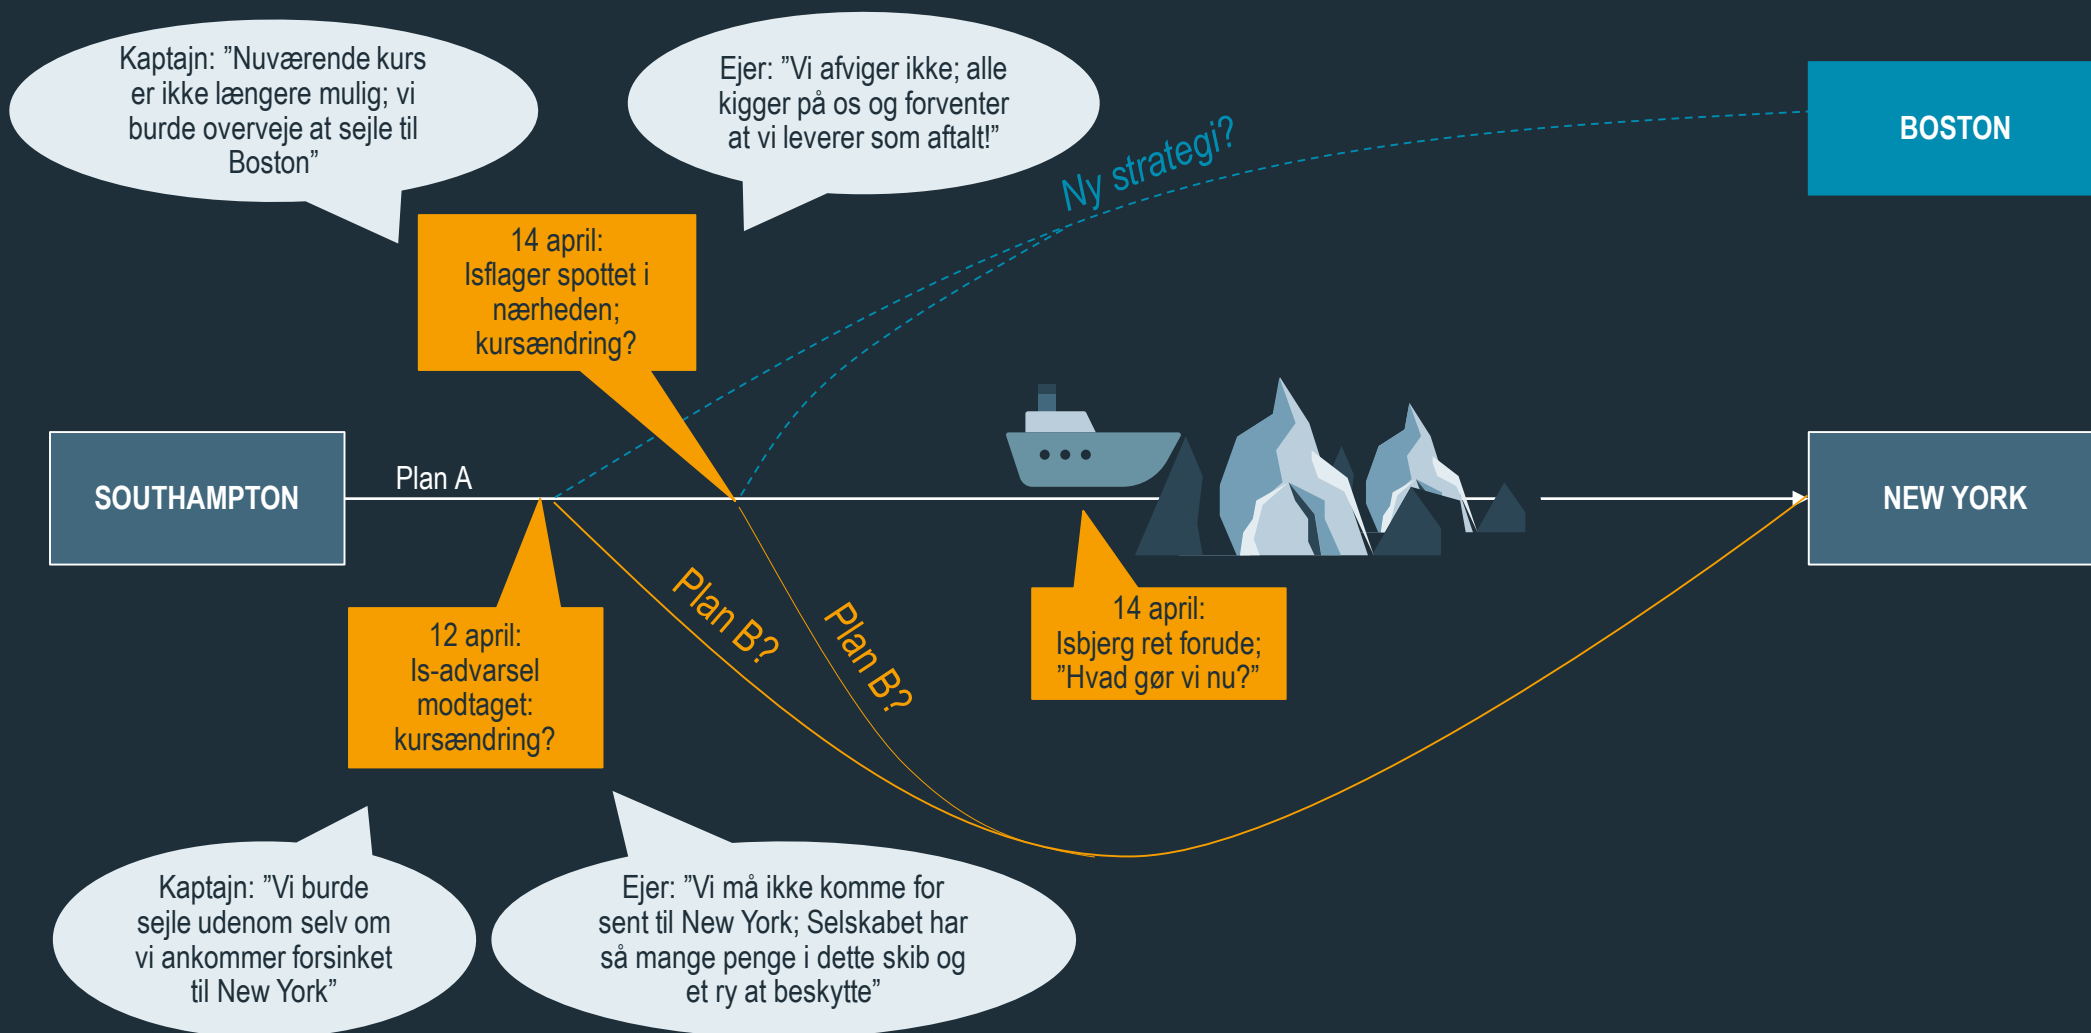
Kaptajn: ”Nuværende kurs er ikke længere mulig; vi burde overveje at sejle til Boston”

Ejer: ”Vi afviger ikke; alle kigger på os og forventer at vi leverer som aftalt!”

BOSTON

Ny strategi?

14 april: Isflager spottet i nærheden; kursændring?

SOUTHAMPTON

Plan A

NEW YORK

Plan B?

Plan B?

14 april: Isbjerg ret forude; ”Hvad gør vi nu?”

12 april: Is-advarsel modtaget: kursændring?

Kaptajn: ”Vi burde sejle udenom selv om vi ankommer forsinket til New York”

Ejer: ”Vi må ikke komme for sent til New York; Selskabet har så mange penge i dette skib og et ry at beskytte”